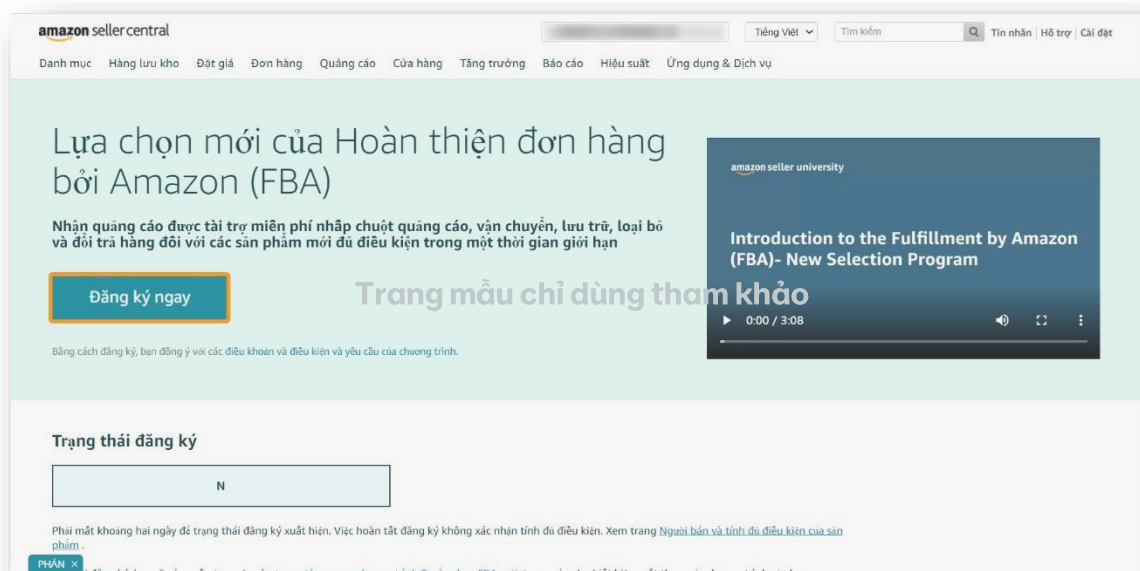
amazon seller central

Tiếng Việt

Tìm kiếm

Tin nhắn | Hỗ trợ | Cài đặt

Danh mục Hàng lưu kho Đặt giá Đơn hàng Quảng cáo Cửa hàng Tăng trưởng Báo cáo Hiệu suất Ứng dụng & Dịch vụ

Lựa chọn mới của Hoàn thiện đơn hàng bởi Amazon (FBA)

Nhận quảng cáo được tài trợ miễn phí nhấp chuột quảng cáo, vận chuyển, lưu trữ, loại bỏ và đổi trả hàng đối với các sản phẩm mới đủ điều kiện trong một thời gian giới hạn

Đăng ký ngay

Bằng cách đăng ký, bạn đồng ý với các điều khoản và điều kiện và yêu cầu của chương trình.

amazon seller university

Introduction to the Fulfillment by Amazon (FBA)- New Selection Program

0:00 / 3:08

Trang mẫu chỉ dùng tham khảo

Trạng thái đăng ký

N

Phải mất khoảng hai ngày để trạng thái đăng ký xuất hiện. Việc hoàn tất đăng ký không xác nhận tính đủ điều kiện. Xem trang Người bán và tính đủ điều kiện của sản phẩm .

PHẢN ×

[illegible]